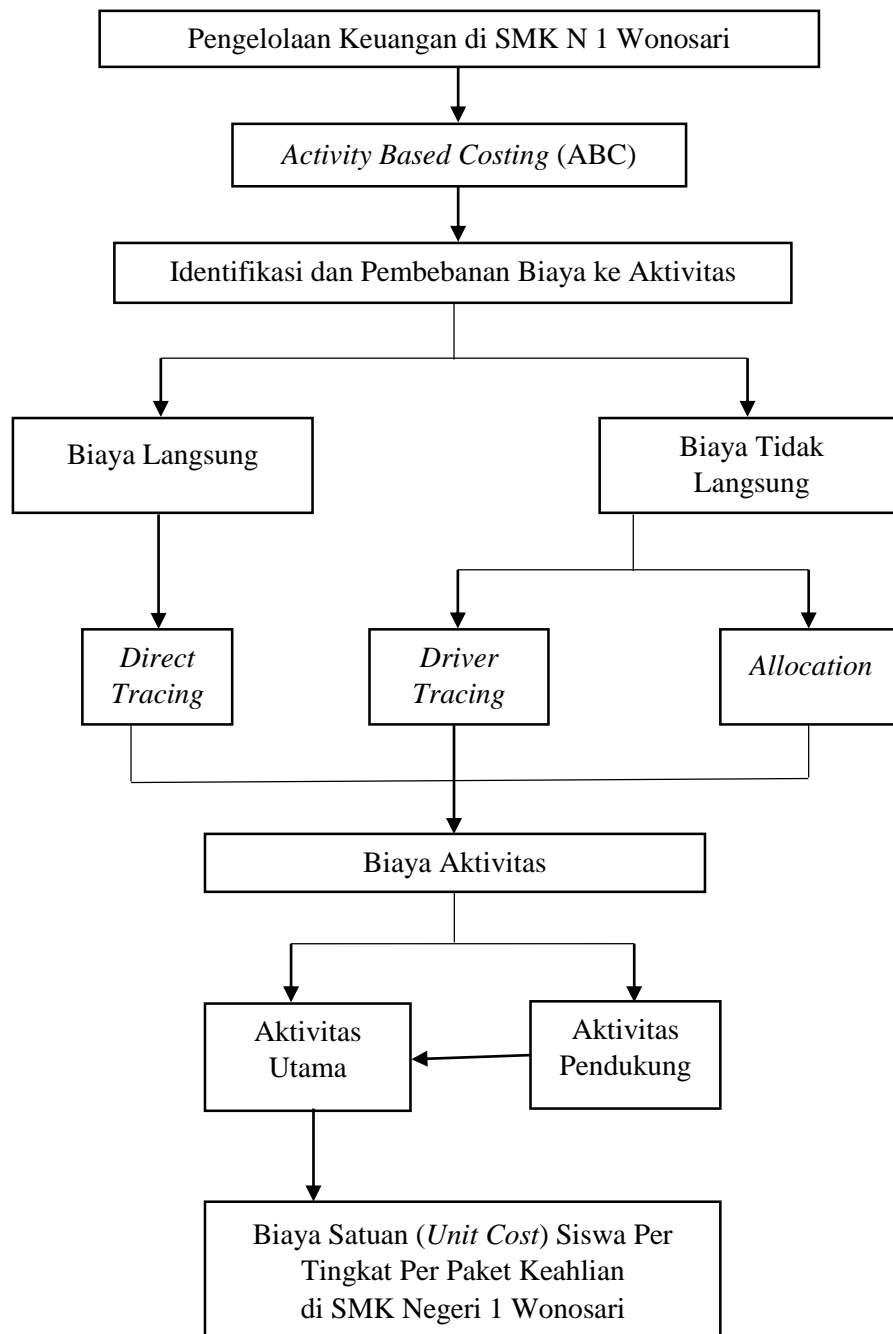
Pengelolaan Keuangan di SMK N 1 Wonosari

*Activity Based Costing* (ABC)

Identifikasi dan Pembebanan Biaya ke Aktivitas

Biaya Langsung

Biaya Tidak Langsung

*Direct Tracing*

*Driver Tracing*

*Allocation*

Biaya Aktivitas

Aktivitas Utama

Aktivitas Pendukung

Biaya Satuan (*Unit Cost*) Siswa Per Tingkat Per Paket Keahlian di SMK Negeri 1 Wonosari